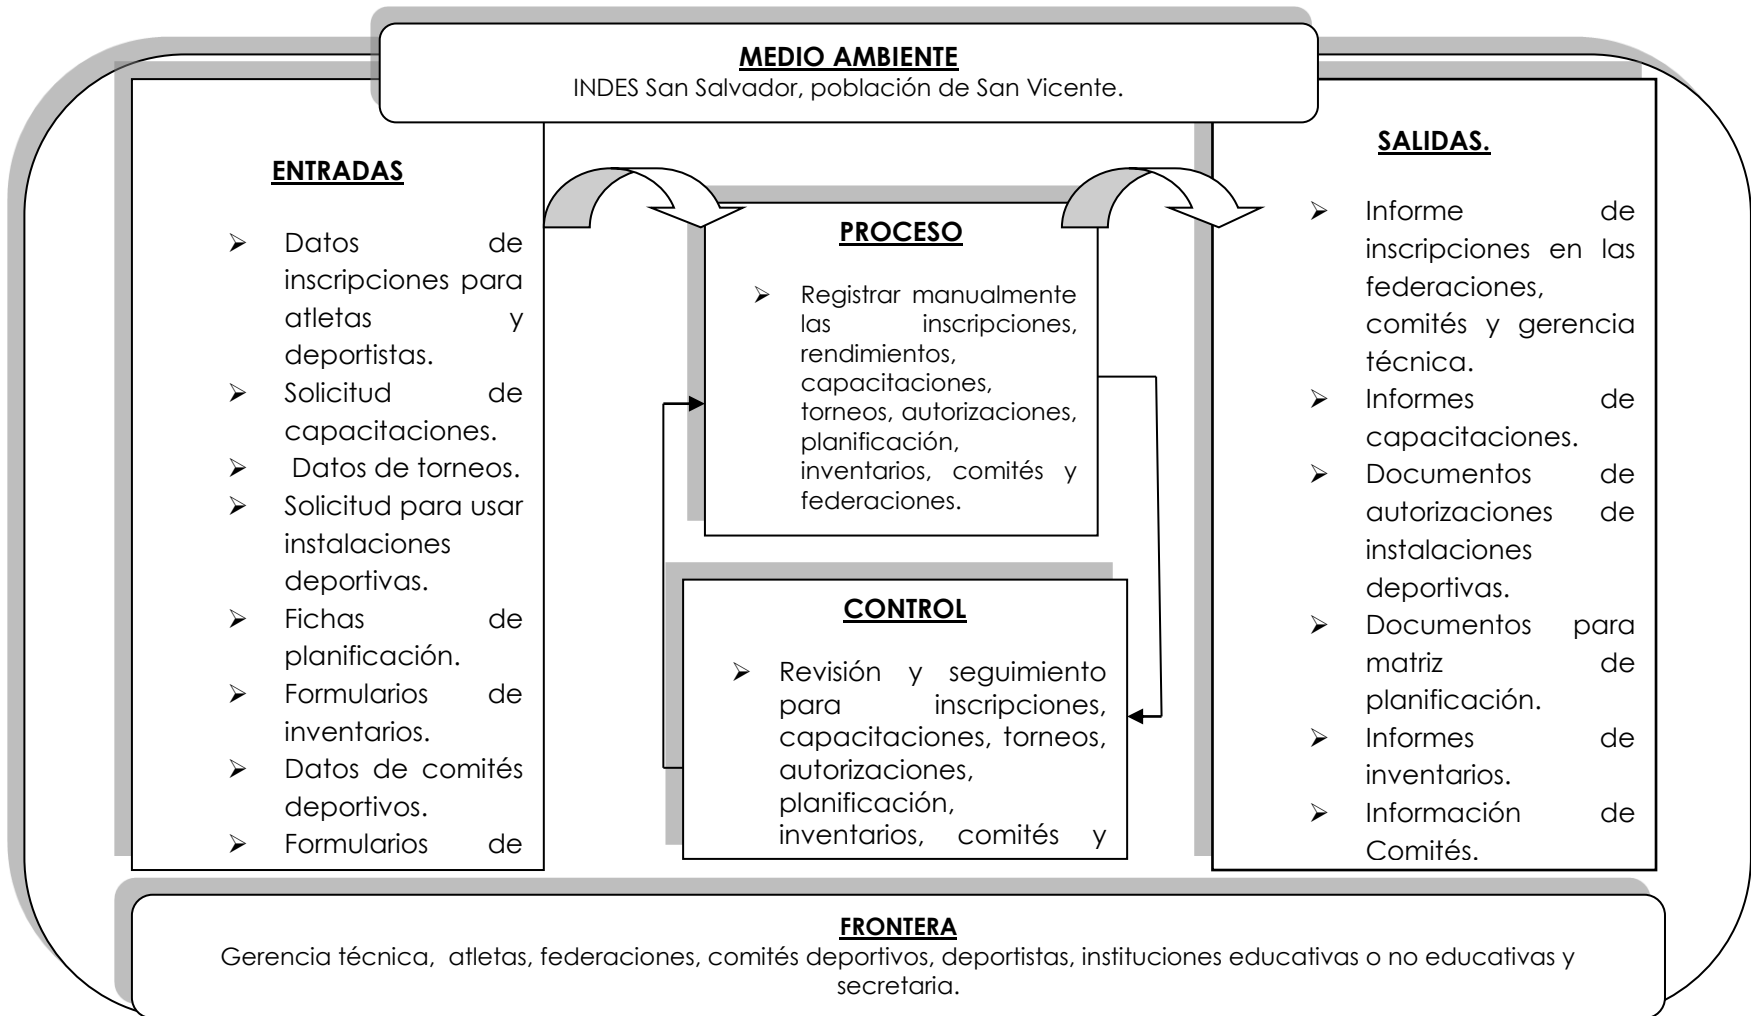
MEDIO AMBIENTE
INDES San Salvador, población de San Vicente.

ENTRADAS

➢ Datos de inscripciones para atletas y deportistas.
➢ Solicitud de capacitaciones.
➢ Datos de torneos.
➢ Solicitud para usar instalaciones deportivas.
➢ Fichas de planificación.
➢ Formularios de inventarios.
➢ Datos de comités deportivos.
➢ Formularios de

PROCESO

➢ Registrar manualmente las inscripciones, rendimientos, capacitaciones, torneos, autorizaciones, planificación, inventarios, comités y federaciones.

CONTROL

➢ Revisión y seguimiento para inscripciones, capacitaciones, torneos, autorizaciones, planificación, inventarios, comités y

SALIDAS.

➢ Informe de inscripciones en las federaciones, comités y gerencia técnica.
➢ Informes de capacitaciones.
➢ Documentos de autorizaciones de instalaciones deportivas.
➢ Documentos para matriz de planificación.
➢ Informes de inventarios.
➢ Información de Comités.

FRONTERA
Gerencia técnica, atletas, federaciones, comités deportivos, deportistas, instituciones educativas o no educativas y secretaria.